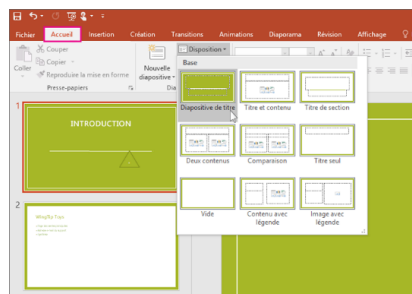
Fichier Accueil Insertion Création Transitions Animations Diaporama Révision Affichage

Couper
Copier
Reproduire la mise en forme
Coller
Presse-papiers
Nouvelle diapositive
Disposition

Base

Diapositive de titre
Titre et contenu
Titre de section
Deux contenus
Comparaison
Titre seul
Vide
Contenu avec légende
Image avec légende

1
INTRODUCTION

2
Wingfly Tips